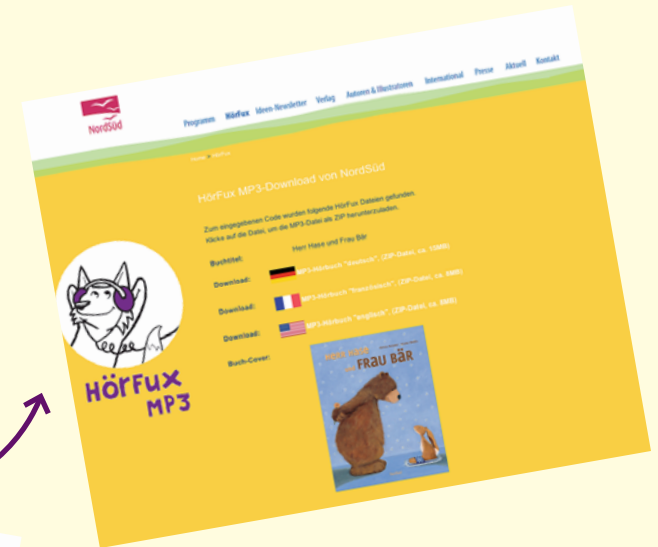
NordSüd

Programm HörFux Ideen-Newsletter Verlag Autoren & Illustratoren International Presse Aktuell Kontakt

Home » HörFux

HörFux MP3-Download von NordSüd

Zum eingegebenen Code wurden folgende HörFux Dateien gefunden. Klicke auf die Datei, um die MP3-Datei als ZIP herunterzuladen.

Buchtitel: Herr Hase und Frau Bär

Download: MP3-Hörbuch "deutsch", (ZIP-Datei, ca. 10MB)

Download: MP3-Hörbuch "französisch", (ZIP-Datei, ca. 9MB)

Download: MP3-Hörbuch "englisch", (ZIP-Datei, ca. 8MB)

Buch-Cover:

Herr Hase & Frau Bär

HörFux MP3